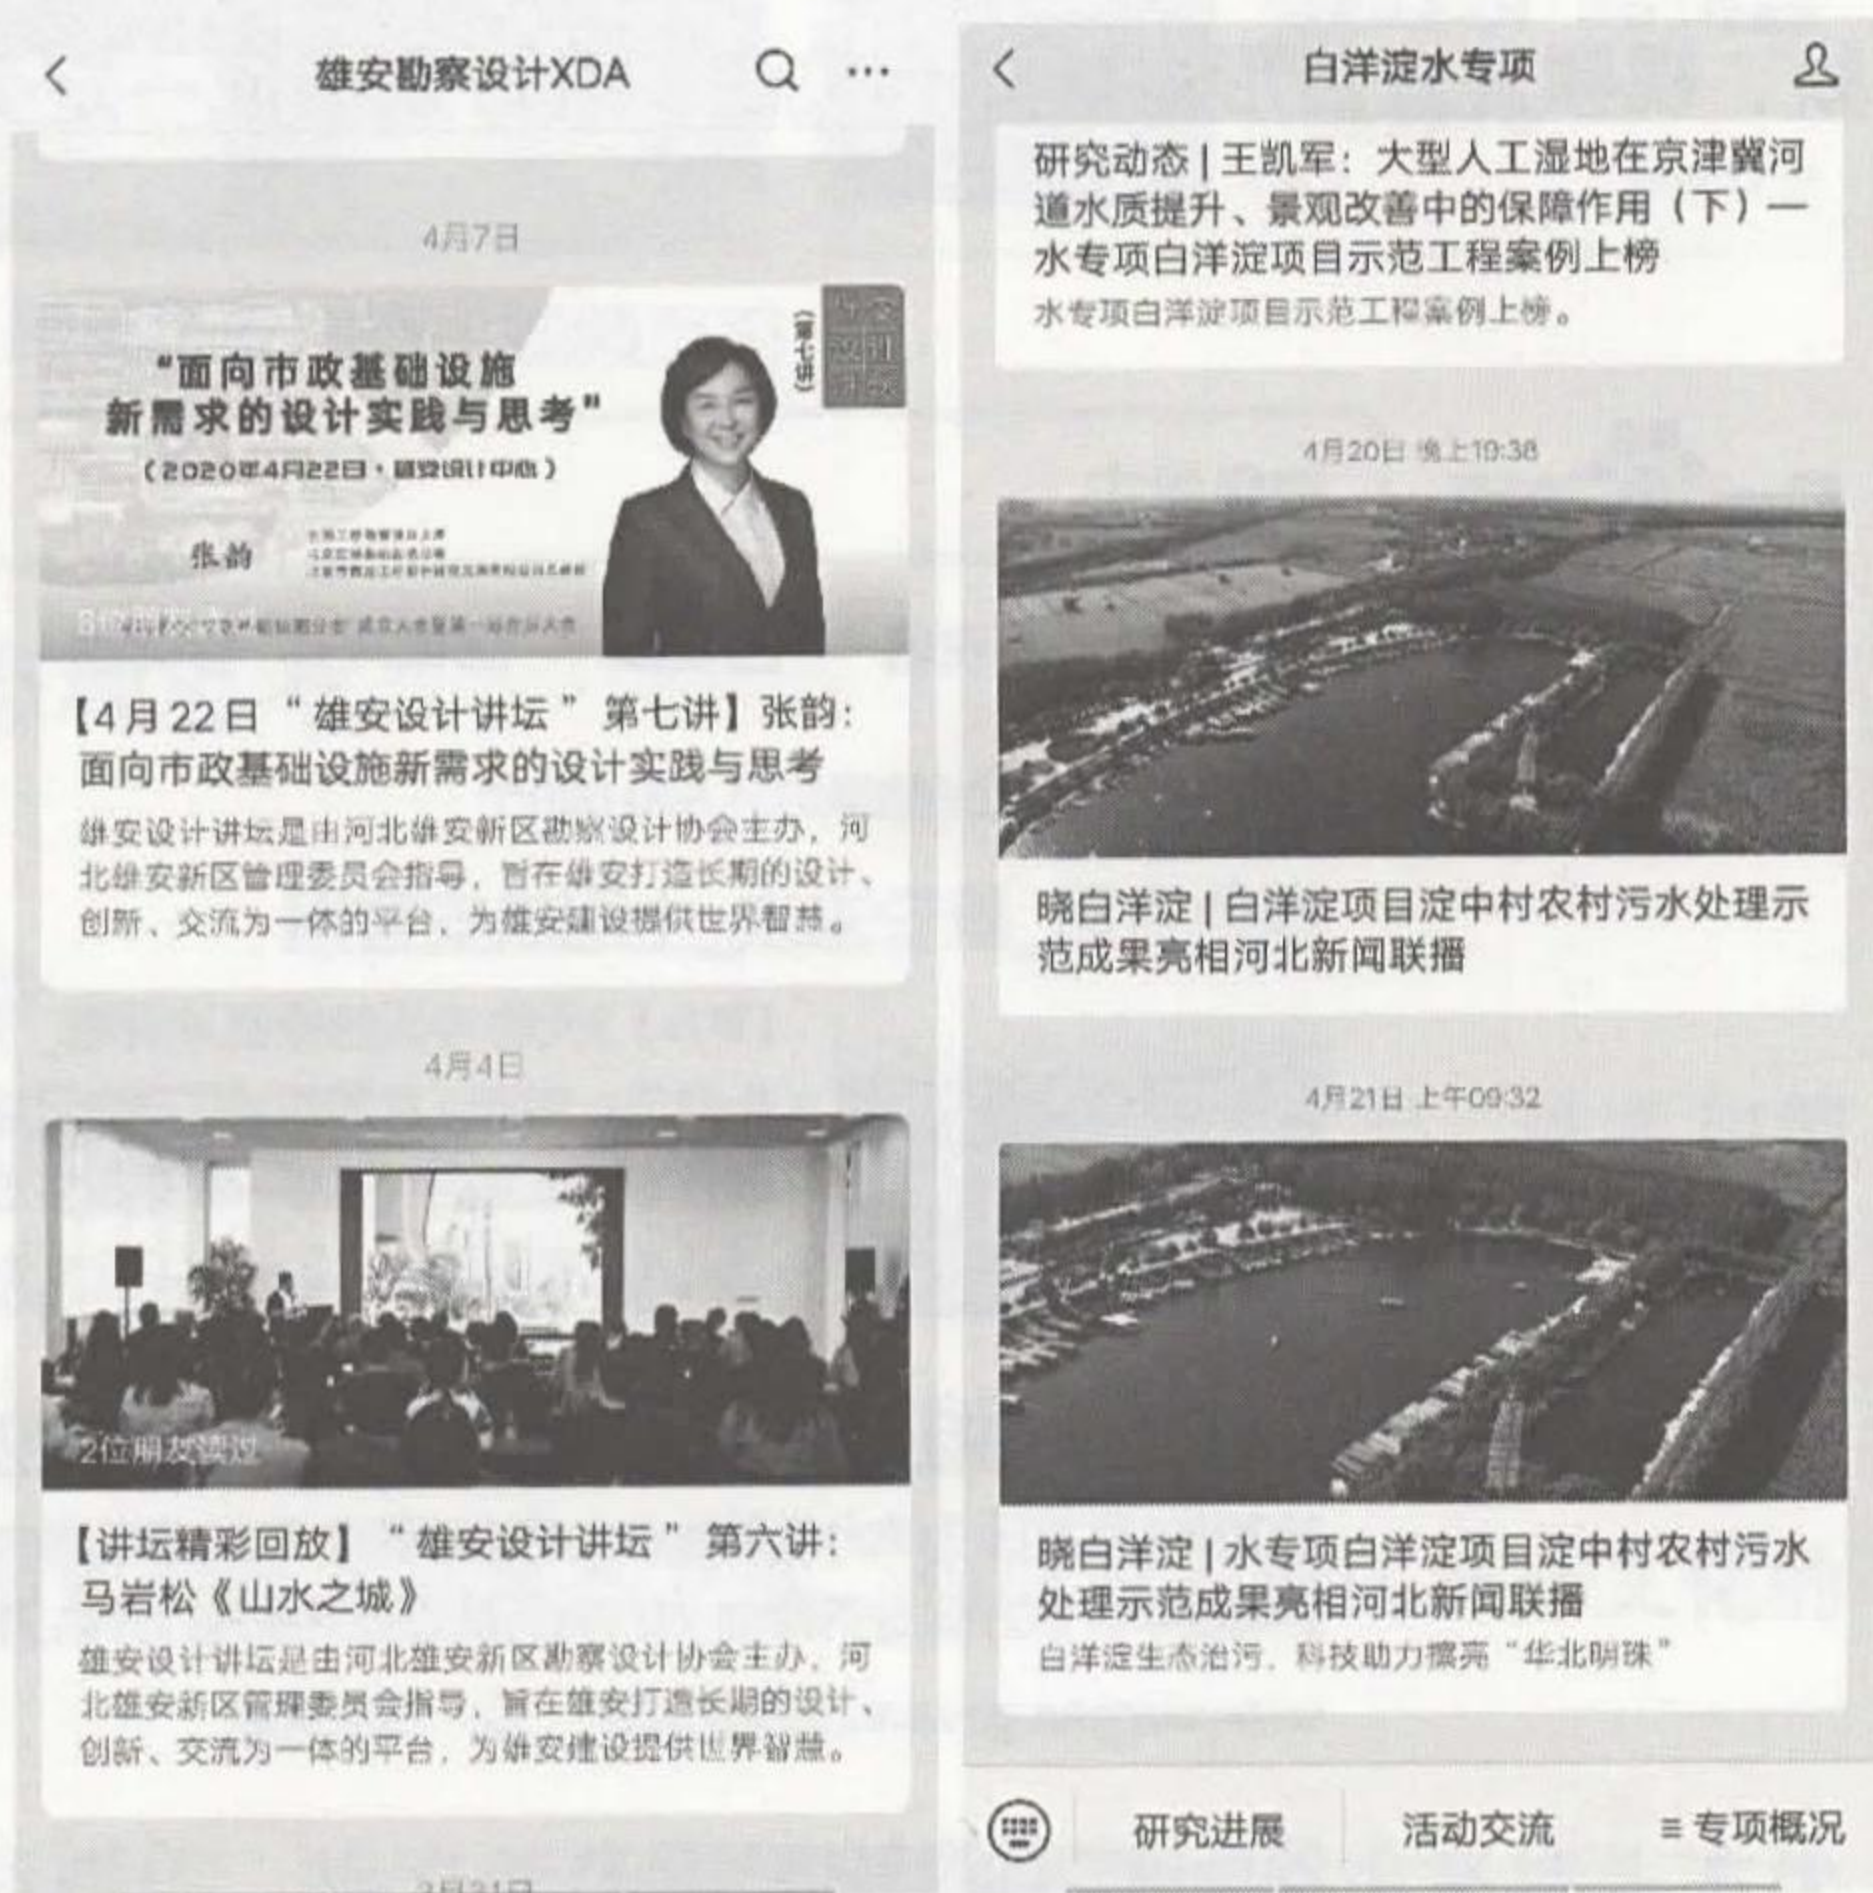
雄安勘察设计XDA

4月7日

“面向市政基础设施新需求的设计实践与思考”

（2020年4月22日·雄安设计中心）

（第七讲）

张韵

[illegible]

【4月22日“雄安设计讲坛”第七讲】张韵：面向市政基础设施新需求的设计实践与思考

雄安设计讲坛是由河北雄安新区勘察设计协会主办，河北雄安新区管理委员会指导，旨在雄安打造长期的设计、创新、交流为一体的平台，为雄安建设提供世界智慧。

4月4日

2位朋友读过

【讲坛精彩回放】“雄安设计讲坛”第六讲：马岩松《山水之城》

雄安设计讲坛是由河北雄安新区勘察设计协会主办，河北雄安新区管理委员会指导，旨在雄安打造长期的设计、创新、交流为一体的平台，为雄安建设提供世界智慧。

3月31日

白洋淀水专项

研究动态 | 王凯军：大型人工湿地在京津冀河道水质提升、景观改善中的保障作用（下）—水专项白洋淀项目示范工程案例上榜

水专项白洋淀项目示范工程案例上榜。

4月20日 晚上19:38

晓白洋淀 | 白洋淀项目淀中村农村污水处理示范成果亮相河北新闻联播

4月21日 上午09:32

晓白洋淀 | 水专项白洋淀项目淀中村农村污水处理示范成果亮相河北新闻联播

白洋淀生态治污，科技助力擦亮“华北明珠”

研究进展 活动交流 ≡ 专项概况